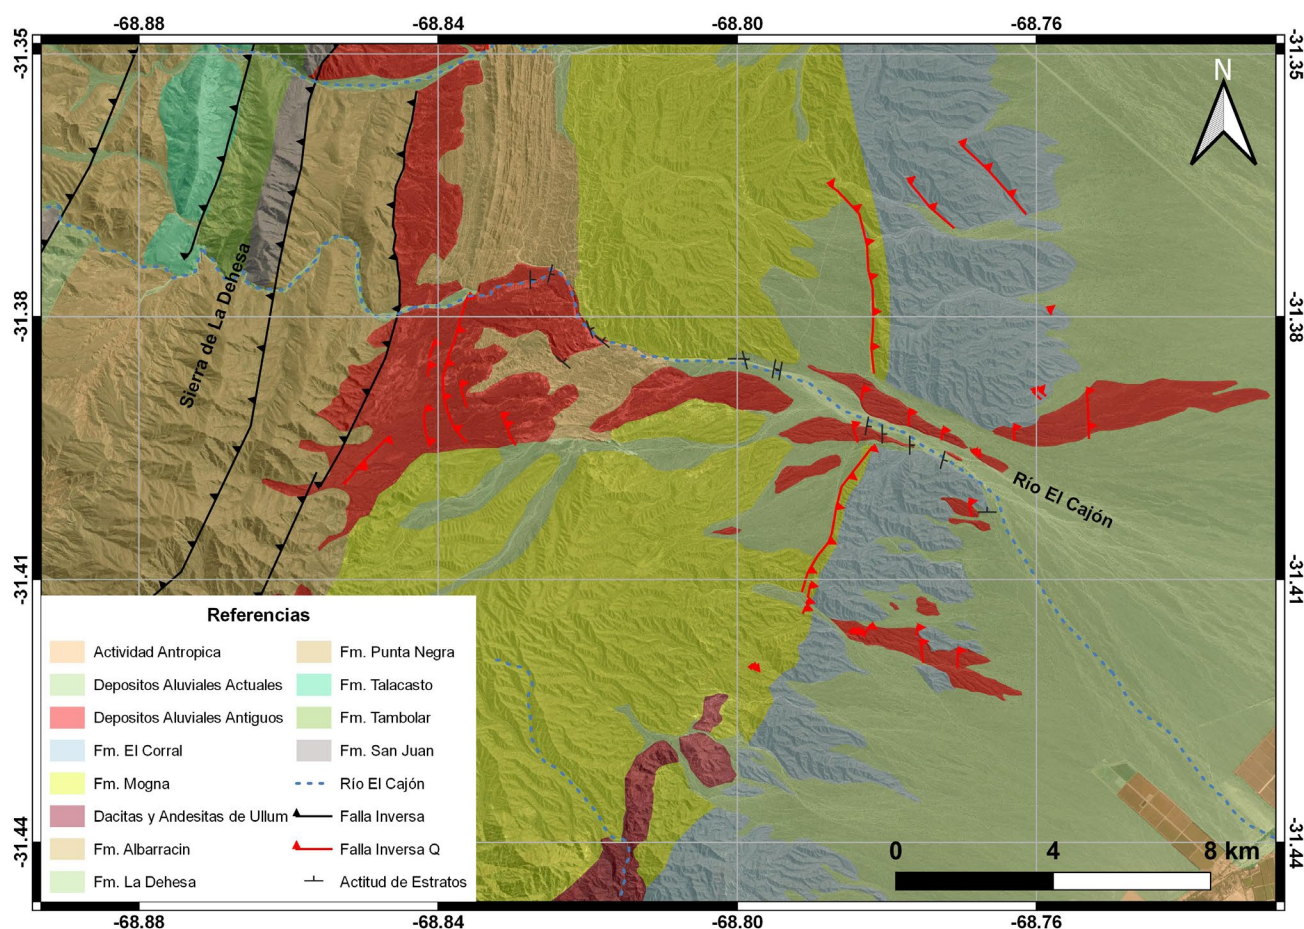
-68.88 -68.84 -68.80 -68.76

-31.35 -31.38 -31.41 -31.44

-31.35 -31.38 -31.41 -31.44

N

Sierra de La Dehesa

Río El Cajón

Referencias

Actividad Antropica
Depositos Aluviales Actuales
Depositos Aluviales Antiguos
Fm. El Corral
Fm. Mogna
Dacitas y Andesitas de Ullum
Fm. Albarracin
Fm. La Dehesa
Fm. Punta Negra
Fm. Talacasto
Fm. Tambolar
Fm. San Juan
Río El Cajón
Falla Inversa
Falla Inversa Q
Actitud de Estratos

0 4 8 km

-68.88 -68.84 -68.80 -68.76